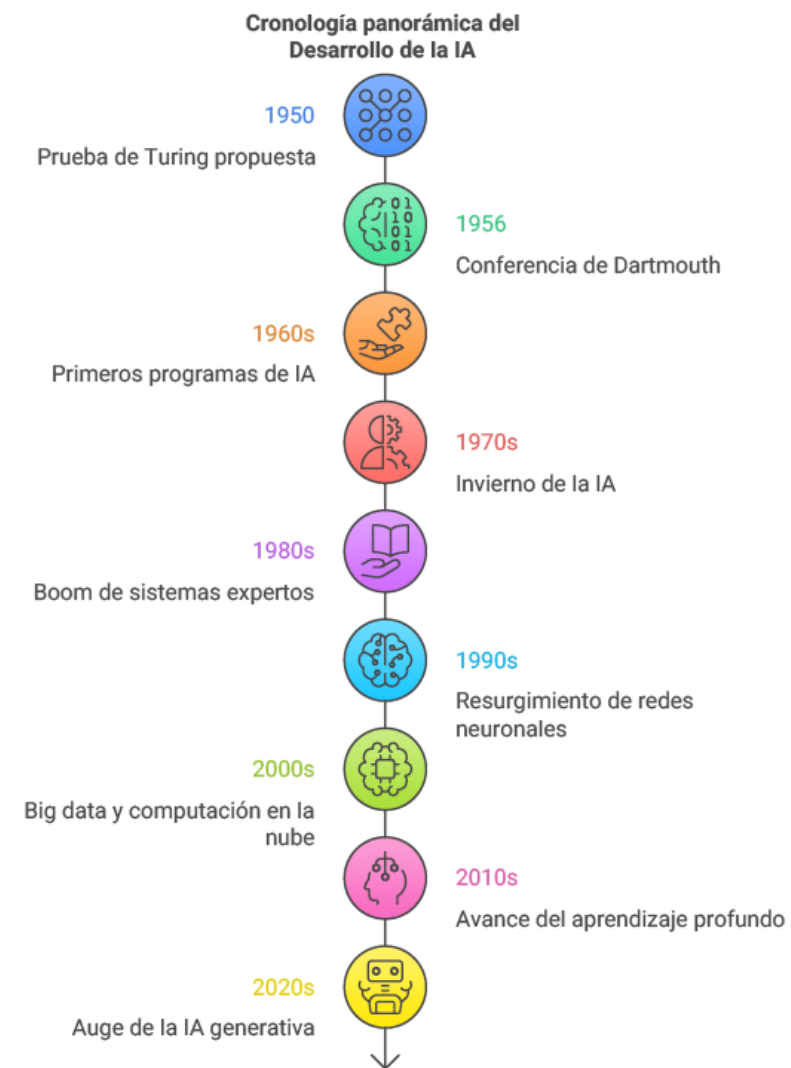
Cronología panorámica del Desarrollo de la IA

1950

Prueba de Turing propuesta

01
10
01
01

1956

Conferencia de Dartmouth

1960s

Primeros programas de IA

1970s

Invierno de la IA

1980s

Boom de sistemas expertos

1990s

Resurgimiento de redes neuronales

2000s

Big data y computación en la nube

2010s

Avance del aprendizaje profundo

2020s

Auge de la IA generativa